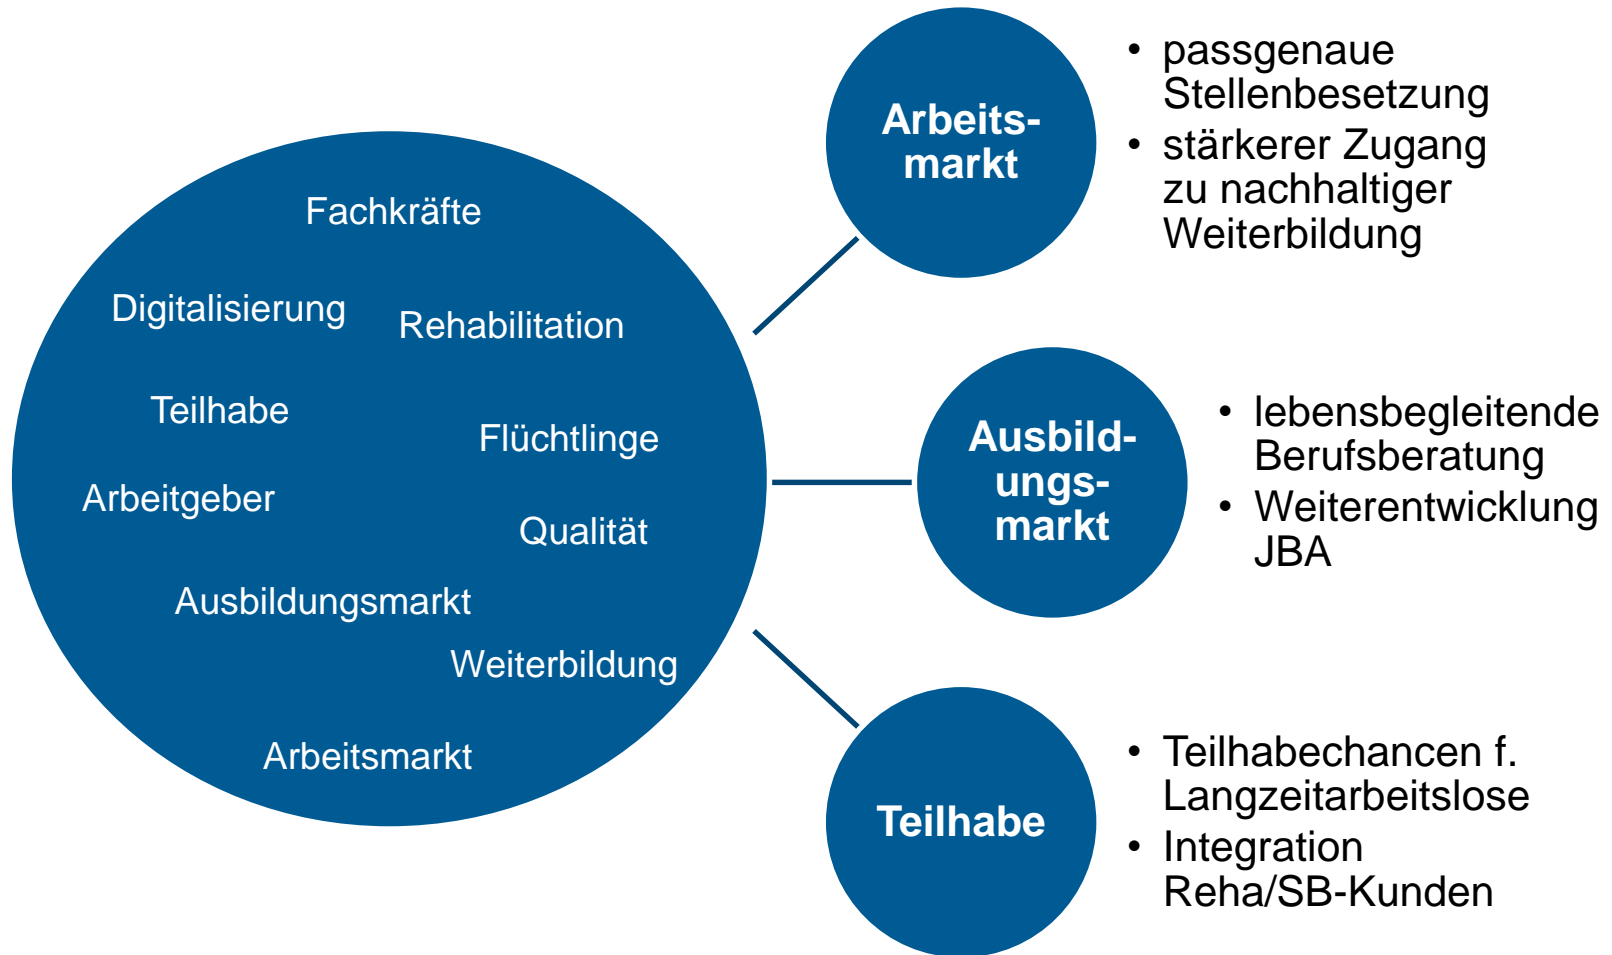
Fachkräfte

Digitalisierung

Rehabilitation

Teilhabe

Flüchtlinge

Arbeitgeber

Qualität

Ausbildungsmarkt

Weiterbildung

Arbeitsmarkt

Arbeitsmarkt

• passgenaue Stellenbesetzung
• stärkerer Zugang zu nachhaltiger Weiterbildung

Ausbildungsmarkt

• lebensbegleitende Berufsberatung
• Weiterentwicklung JBA

Teilhabe

• Teilhabechancen f. Langzeitarbeitslose
• Integration Reha/SB-Kunden